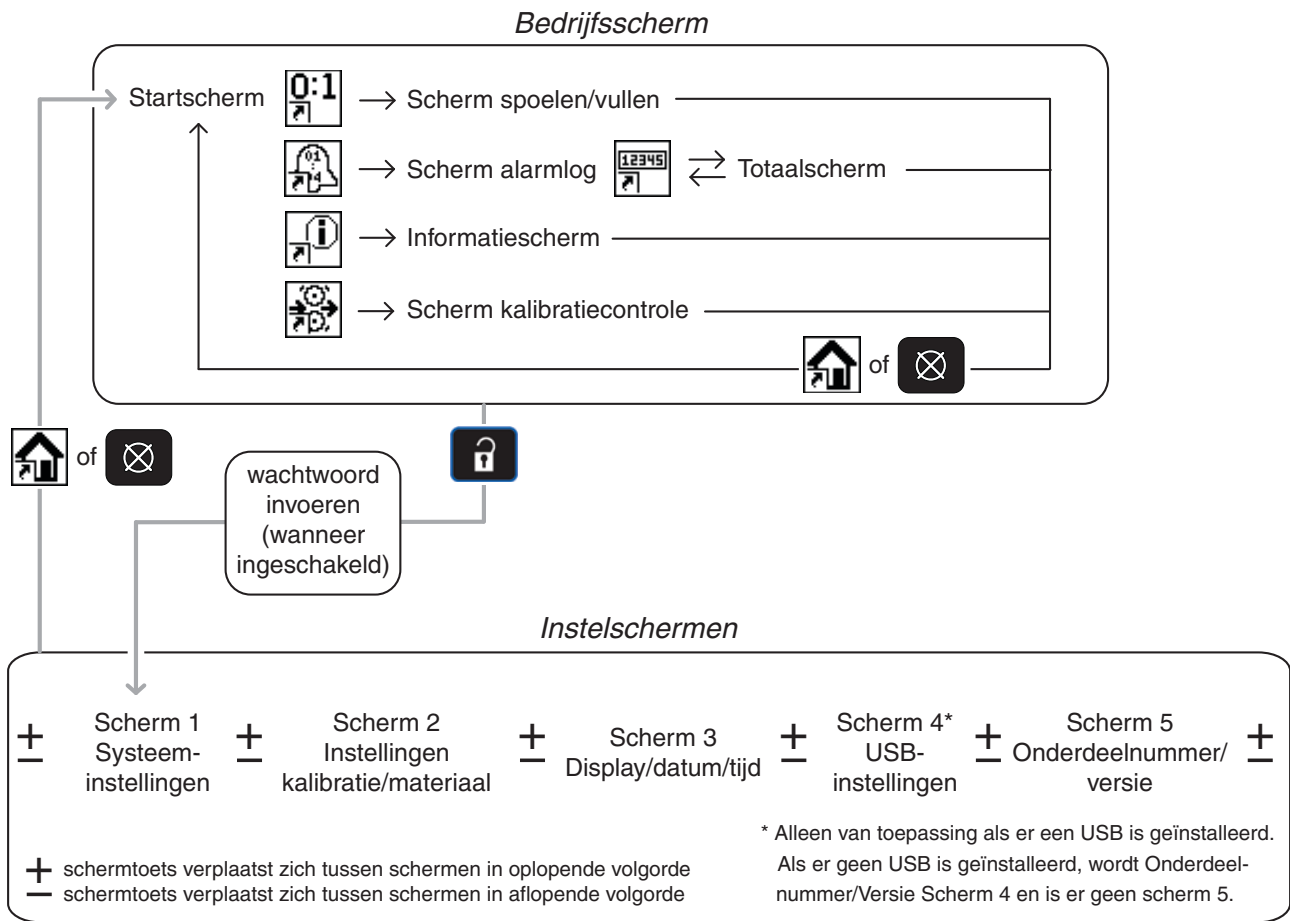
Bedrijfsscherm

Startscherm 0:1 → Scherm spoelen/vullen

01 4 → Scherm alarmlog 12345 ⇄ Totaalscherm

→ Informatiescherm

→ Scherm kalibratiecontrole

of

of

wachtwoord invoeren (wanneer ingeschakeld)

Instelschermen

± Scherm 1 Systeeminstellingen ± Scherm 2 Instellingen kalibratie/materiaal ± Scherm 3 Display/datum/tijd ± Scherm 4* USB-instellingen ± Scherm 5 Onderdeelnummer/ versie ±

* Alleen van toepassing als er een USB is geïnstalleerd. Als er geen USB is geïnstalleerd, wordt Onderdeelnummer/Versie Scherm 4 en is er geen scherm 5.

+ schermtoets verplaatst zich tussen schermen in oplopende volgorde
− schermtoets verplaatst zich tussen schermen in aflopende volgorde